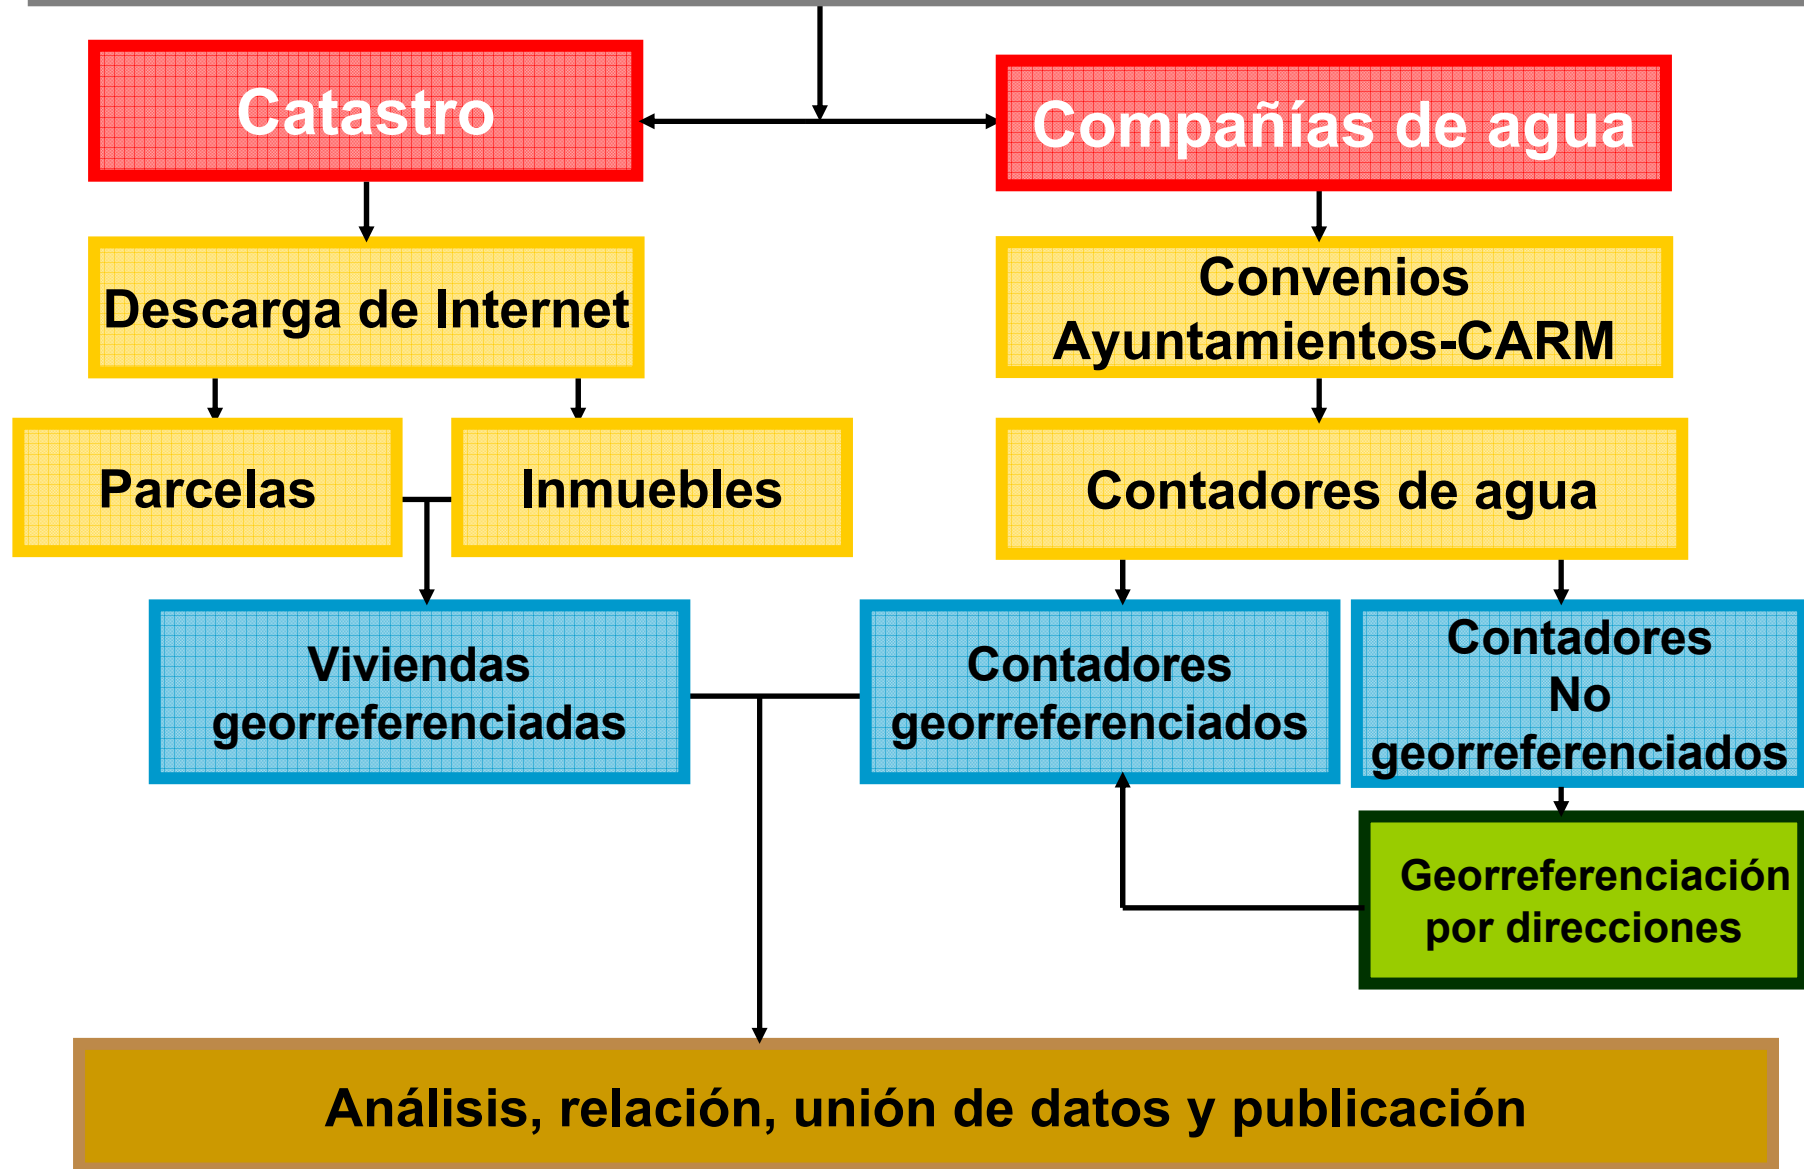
Catastro

Compañías de agua

Descarga de Internet

Convenios Ayuntamientos-CARM

Parcelas

Inmuebles

Contadores de agua

Viviendas georreferenciadas

Contadores georreferenciados

Contadores No georreferenciados

Georreferenciación por direcciones

Análisis, relación, unión de datos y publicación